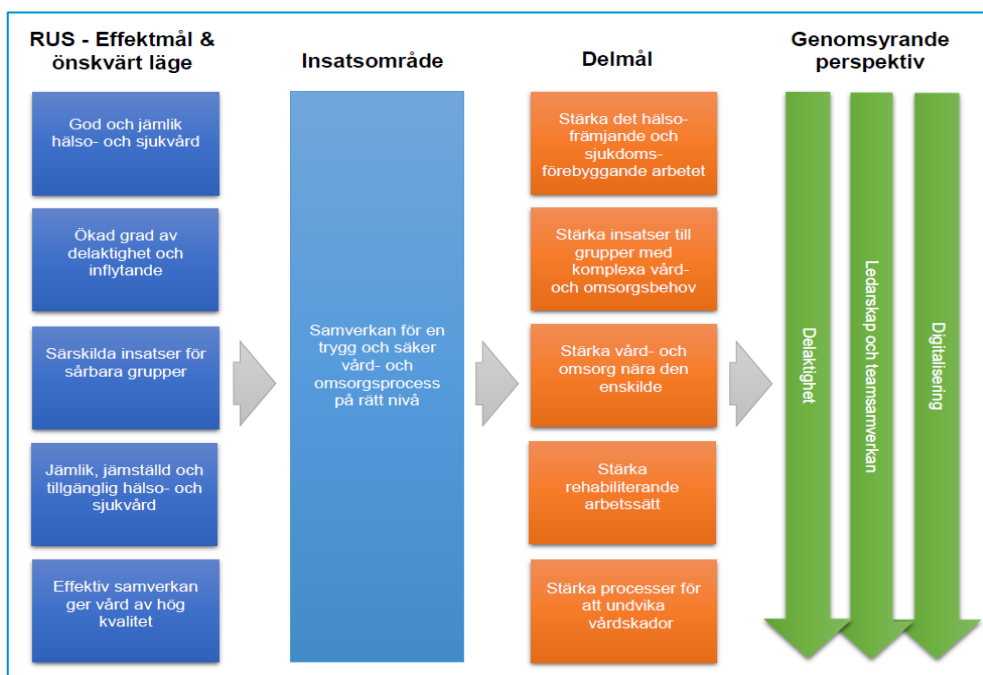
RUS - Effektmål & önskvärt läge

Insatsområde

Delmål

Genomsyrande perspektiv

God och jämlik hälso- och sjukvård

Ökad grad av delaktighet och inflytande

Särskilda insatser för sårbara grupper

Jämlik, jämställd och tillgänglig hälso- och sjukvård

Effektiv samverkan ger vård av hög kvalitet

Samverkan för en trygg och säker vård- och omsorgsprocess på rätt nivå

Stärka det hälsofrämjande och sjukdomsförebyggande arbetet

Stärka insatser till grupper med komplexa vård- och omsorgsbehov

Stärka vård- och omsorg nära den enskilde

Stärka rehabiliterande arbetssätt

Stärka processer för att undvika vårdskador

Delaktighet

Ledarskap och teamsamverkan

Digitalisering